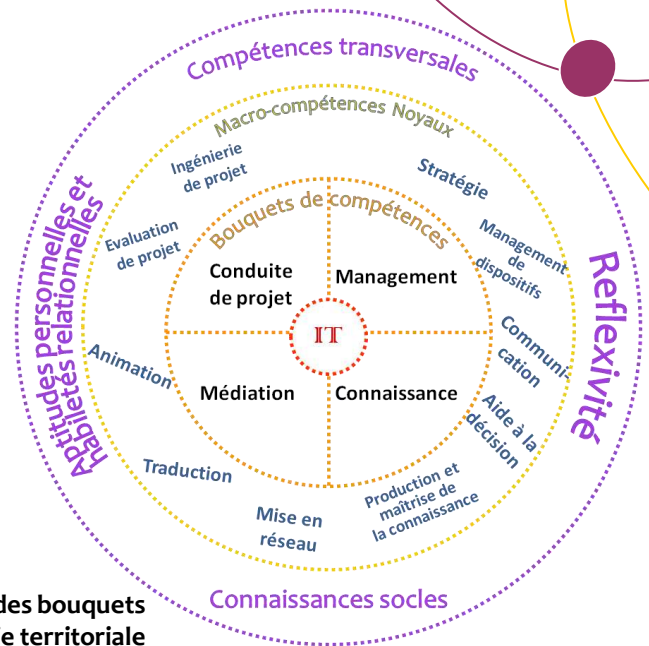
Compétences transversales

Macro-compétences Noyaux

Ingénierie de projet

Stratégie

Evaluation de projet

Bouquets de compétences

Management de dispositifs

Aptitudes personnelles et habiletés relationnelles

Reflexivité

Conduite de projet

Management

IT

Communication

Animation

Médiation

Connaissance

Aide à la décision

Traduction

Production et maîtrise de la connaissance

Mise en réseau

Connaissances socles

des bouquets
ie territoriale